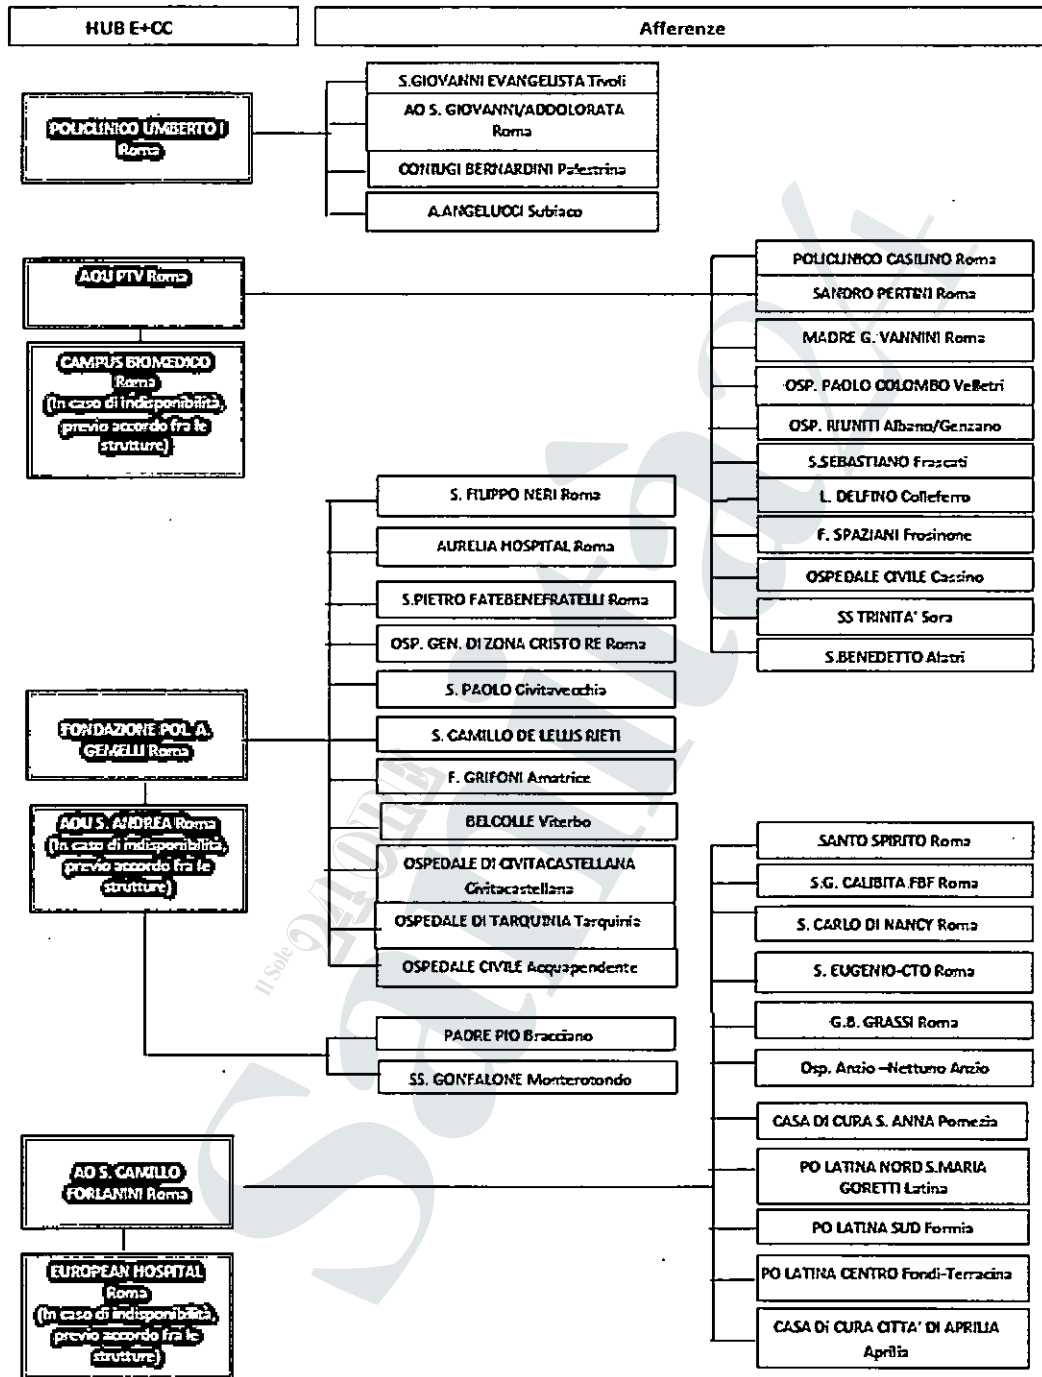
HUB E+CC

Afferenze

POLICLINICO UMBERTO I Roma

S.GIOVANNI EVANGELISTA Tivoli

AO S. GIOVANNI/ADDOLORATA Roma

CONIUGI BERNARDINI Palestrina

A.ANGELUCCI Subiaco

AOU PTV Roma

CAMPUS BIOMEDICO Roma (In caso di indisponibilità, previo accordo fra le strutture)

POLICLINICO CASILINO Roma

SANDRO PERTINI Roma

MADRE G. VANNINI Roma

OSP. PAOLO COLOMBO Velletri

OSP. RIUNITI Albano/Genzano

S.SEBASTIANO Frascati

L. DELFINO Colleferro

F. SPAZIANI Frosinone

OSPEDALE CIVILE Cassino

SS TRINITA' Sora

S.BENEDETTO Alatri

FONDAZIONE POL A. GEMELLI Roma

AOU S. ANDREA Roma (In caso di indisponibilità, previo accordo fra le strutture)

S. FILIPPO NERI Roma

AURELIA HOSPITAL Roma

S.PIETRO FATEBENEFRATELLI Roma

OSP. GEN. DI ZONA CRISTO RE Roma

S. PAOLO Civitavecchia

S. CAMILLO DE LELLIS RIETI

F. GRIFONI Amatrice

BELCOLLE Viterbo

OSPEDALE DI CIVITACASTELLANA Civitacastellana

OSPEDALE DI TARQUINIA Tarquinia

OSPEDALE CIVILE Acquapendente

PADRE PIO Bracciano

SS. GONFALONE Monterotondo

AO S. CAMILLO FORLANINI Roma

EUROPEAN HOSPITAL Roma (In caso di indisponibilità, previo accordo fra le strutture)

SANTO SPIRITO Roma

S.G. CALIBITA FBF Roma

S. CARLO DI NANCY Roma

S. EUGENIO-CTO Roma

G.B. GRASSI Roma

Osp. Anzio –Nettuno Anzio

CASA DI CURA S. ANNA Pomezia

PO LATINA NORD S.MARIA GORETTI Latina

PO LATINA SUD Formia

PO LATINA CENTRO Fondi-Terracina

CASA Di CURA CITTA' DI APRILIA Aprilia

Il Sole 24 ORE Sanità